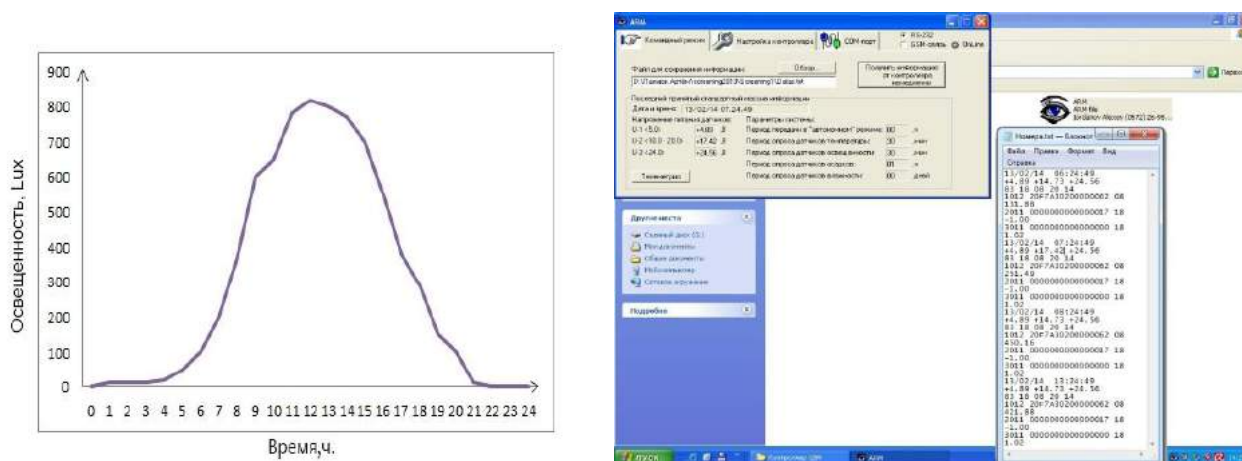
900
800
700
600
500
400
300
200
100
0
Освещенность, Lux
0 1 2 3 4 5 6 7 8 9 10 11 12 13 14 15 16 17 18 19 20 21 22 23 24
Время,ч.

ARM
Командный режим | Настройка контроллера | COM порт
RS-232
GSM-связь
OnLine
Файл для сохранения информации:
Обзор...
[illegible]
Получить информацию от контроллера немедленно
Последний принятый стандартный пакет информации
Дата и время: 13/02/14 07:24:49
Напряжение питания датчиков:
Параметры системы:
U 1 (5.0) +4.89 .В
U 2 (10.0 - 20.0) +17.42 .В
U 3 (24.0) +24.56 .В
Период передачи в "автономном" режиме 60
Период опроса датчиков температуры 30 мин
Период опроса датчиков освещенности 30 мин
Период опроса датчиков осадков 60
Период опроса датчиков влажности 60
Телеметрия
Другие места
Съемный диск
Мои документы
Общие документы
Мой компьютер
Сетевое окружение
Подробнее
ARM
ARM file
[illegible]
Номера.txt — Блокнот
Файл Правка Формат Вид Справка
13/02/14 06:24:49
+4.89 +14.73 +24.56
03 18 08 20 14
1012 20F7A10200000062 08
131.88
2011 0000000000000017 18
-1.00
3011 0000000000000000 18
1.02
13/02/14 07:24:49
+4.89 +17.42 +24.56
03 18 08 20 14
1012 20F7A10200000062 08
251.49
2011 0000000000000017 18
-1.00
3011 0000000000000000 18
1.02
13/02/14 08:24:49
+4.89 +14.73 +24.56
03 18 08 20 14
1012 20F7A10200000062 08
450.16
2011 0000000000000017 18
-1.00
3011 0000000000000000 18
1.02
13/02/14 13:24:49
+4.89 +14.73 +24.56
03 18 08 20 14
1012 20F7A10200000062 08
421.88
2011 0000000000000017 18
-1.00
3011 0000000000000000 18
1.02
пуск
Контроллер GSM
ARM